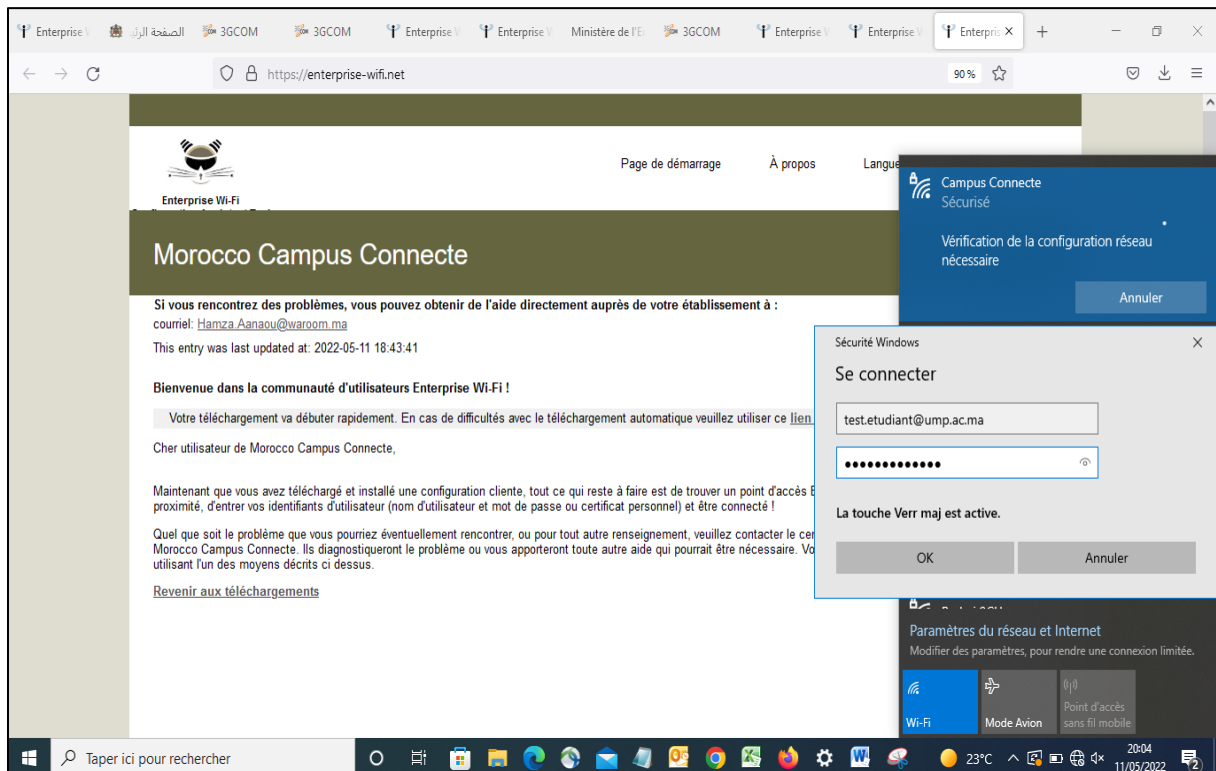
Enterprise W  الصفحة الر  3GCOM  3GCOM  Enterprise V  Enterprise V  Ministère de l'E  3GCOM  Enterprise V  Enterprise V  Enterpris ×  +

https://enterprise-wifi.net  90%

Enterprise Wi-Fi

Page de démarrage  À propos  Langue

Morocco Campus Connecte

Si vous rencontrez des problèmes, vous pouvez obtenir de l'aide directement auprès de votre établissement à :
courriel: Hamza.Aanaou@waroom.ma

This entry was last updated at: 2022-05-11 18:43:41

Bienvenue dans la communauté d'utilisateurs Enterprise Wi-Fi !

Votre téléchargement va débuter rapidement. En cas de difficultés avec le téléchargement automatique veuillez utiliser ce lien

Cher utilisateur de Morocco Campus Connecte,

Maintenant que vous avez téléchargé et installé une configuration cliente, tout ce qui reste à faire est de trouver un point d'accès E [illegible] proximité, d'entrer vos identifiants d'utilisateur (nom d'utilisateur et mot de passe ou certificat personnel) et être connecté !

Quel que soit le problème que vous pourriez éventuellement rencontrer, ou pour tout autre renseignement, veuillez contacter le cen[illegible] Morocco Campus Connecte. Ils diagnostiqueront le problème ou vous apporteront toute autre aide qui pourrait être nécessaire. Vo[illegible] utilisant l'un des moyens décrits ci dessus.

Revenir aux téléchargements

Campus Connecte
Sécurisé

Vérification de la configuration réseau nécessaire

Annuler

Sécurité Windows ×

Se connecter

test.etudiant@ump.ac.ma

•••••••••••••

La touche Verr maj est active.

OK  Annuler

Paramètres du réseau et Internet
Modifier des paramètres, pour rendre une connexion limitée.

Wi-Fi  Mode Avion  Point d'accès sans fil mobile

Taper ici pour rechercher

23°C  20:04 11/05/2022  2